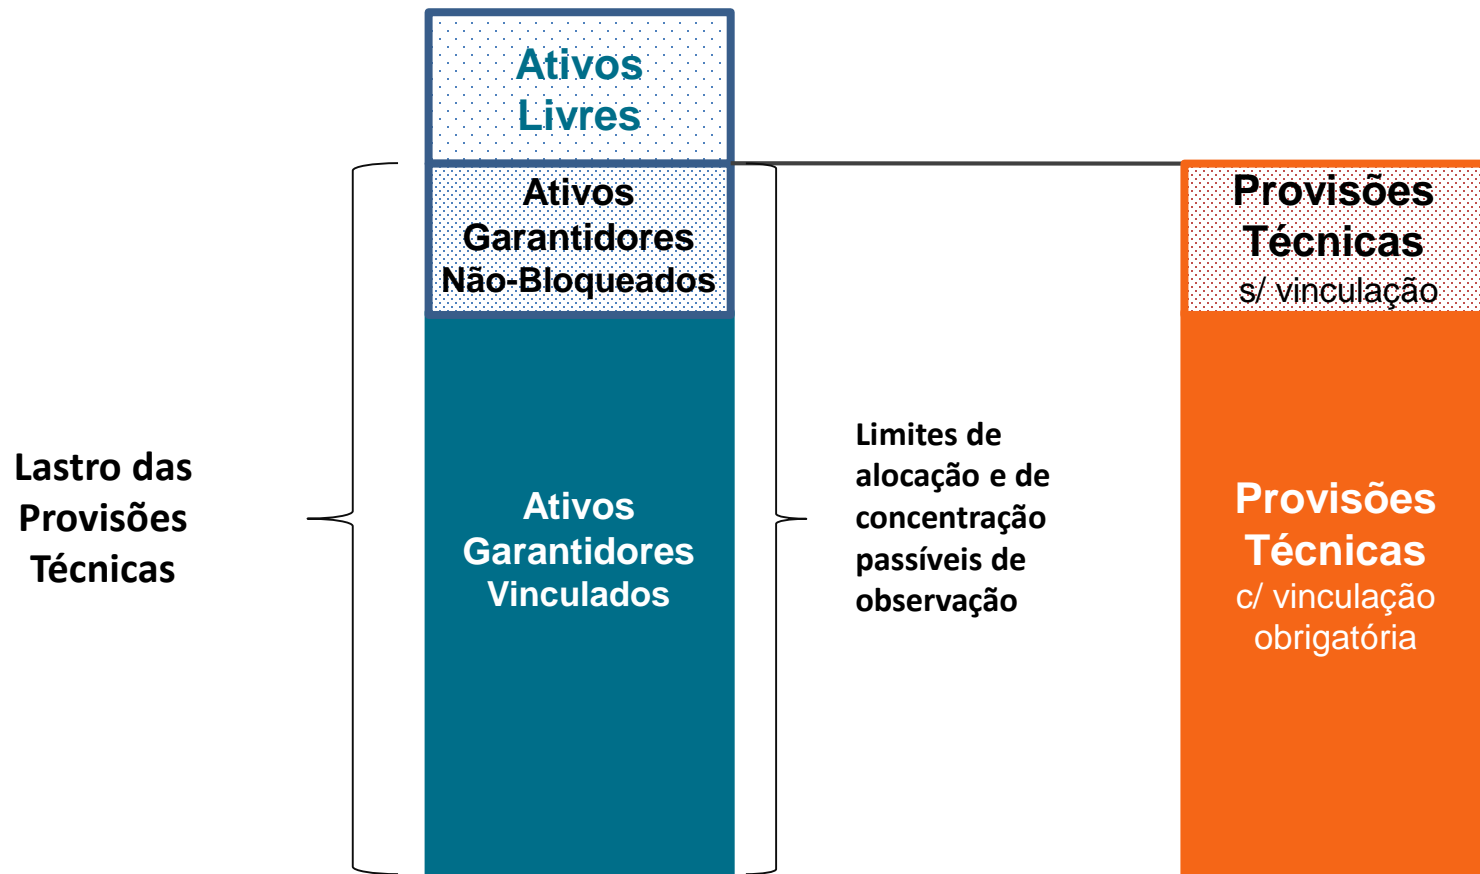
Ativos Livres

Ativos Garantidores Não-Bloqueados

Ativos Garantidores Vinculados

Lastro das Provisões Técnicas

Limites de alocação e de concentração passíveis de observação

Provisões Técnicas s/ vinculação

Provisões Técnicas c/ vinculação obrigatória